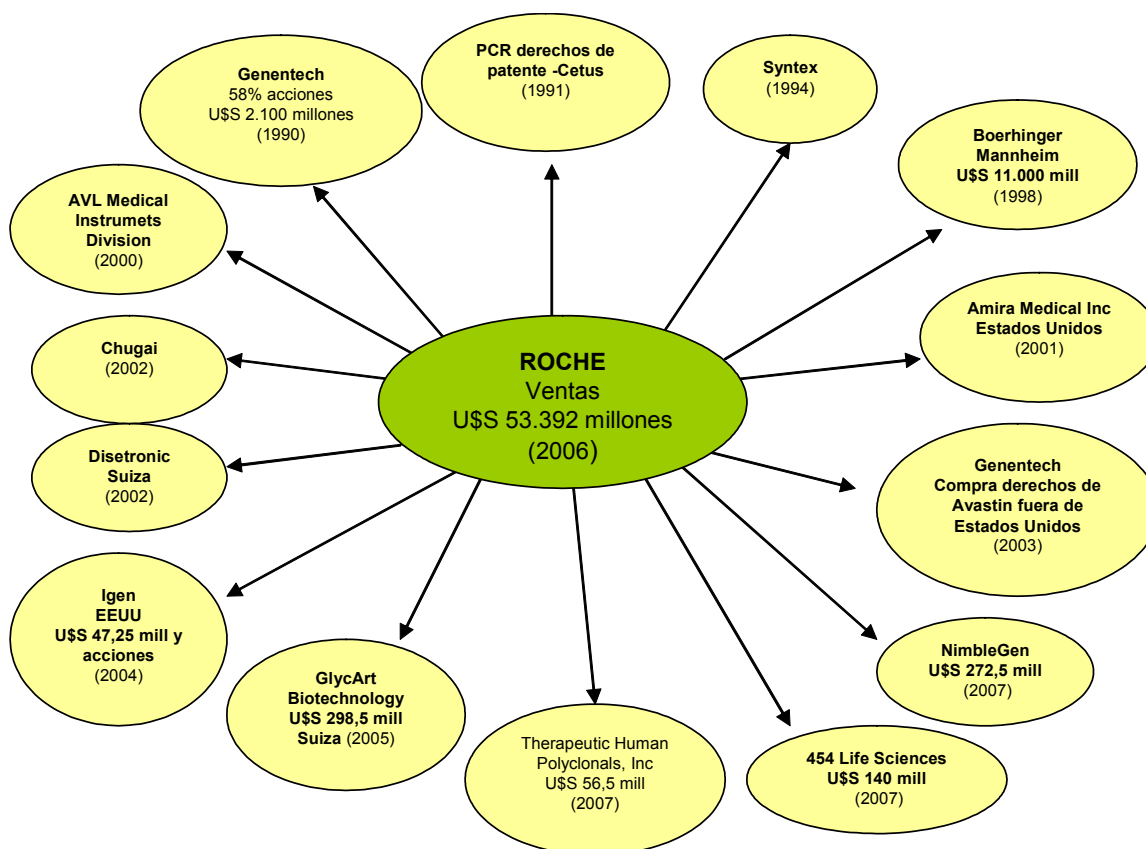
ROCHE
Ventas
U$S 53.392 millones
(2006)

Genentech
58% acciones
U$S 2.100 millones
(1990)

PCR derechos de patente -Cetus
(1991)

Syntex
(1994)

Boerhinger Mannheim
U$S 11.000 mill
(1998)

AVL Medical Instrumets Division
(2000)

Amira Medical Inc
Estados Unidos
(2001)

Chugai
(2002)

Disetronic
Suiza
(2002)

Genentech
Compra derechos de Avastin fuera de Estados Unidos
(2003)

Igen
EEUU
U$S 47,25 mill y acciones
(2004)

GlycArt Biotechnology
U$S 298,5 mill
Suiza (2005)

Therapeutic Human Polyclonals, Inc
U$S 56,5 mill
(2007)

454 Life Sciences
U$S 140 mill
(2007)

NimbleGen
U$S 272,5 mill
(2007)